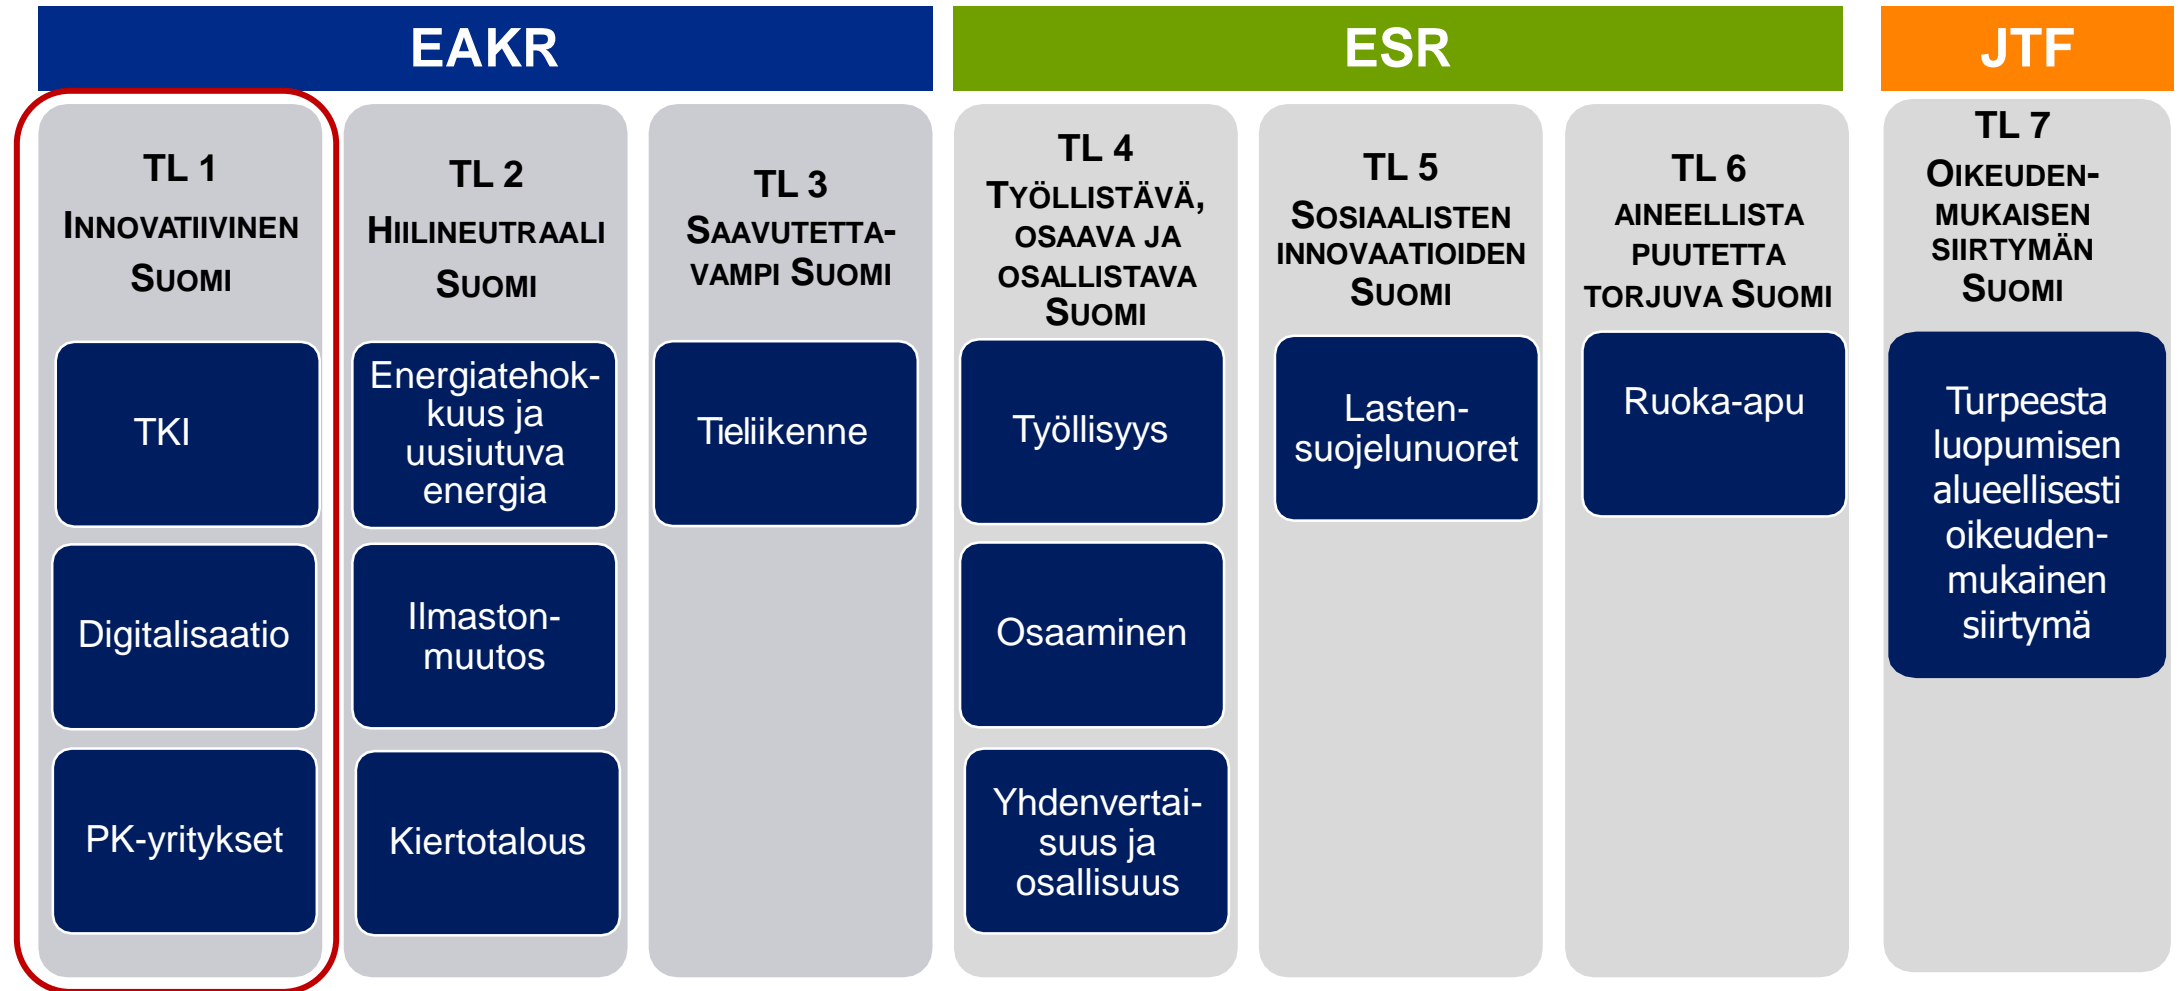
EAKR

ESR

JTF

TL 1
INNOVATIIVINEN SUOMI

TKI

Digitalisaatio

PK-yritykset

TL 2
HIILINEUTRAALI SUOMI

Energiatehokkuus ja uusiutuva energia

Ilmastonmuutos

Kiertotalous

TL 3
SAAVUTETTAVAMPI SUOMI

Tieliikenne

TL 4
TYÖLLISTÄVÄ, OSAAVA JA OSALLISTAVA SUOMI

Työllisyys

Osaaminen

Yhdenvertaisuus ja osallisuus

TL 5
SOSIAALISTEN INNOVAATIOIDEN SUOMI

Lastensuojelunuoret

TL 6
AINEELLISTA PUUTETTA TORJUVA SUOMI

Ruoka-apu

TL 7
OIKEUDENMUKAISEN SIIRTYMÄN SUOMI

Turpeesta luopumisen alueellisesti oikeudenmukainen siirtymä